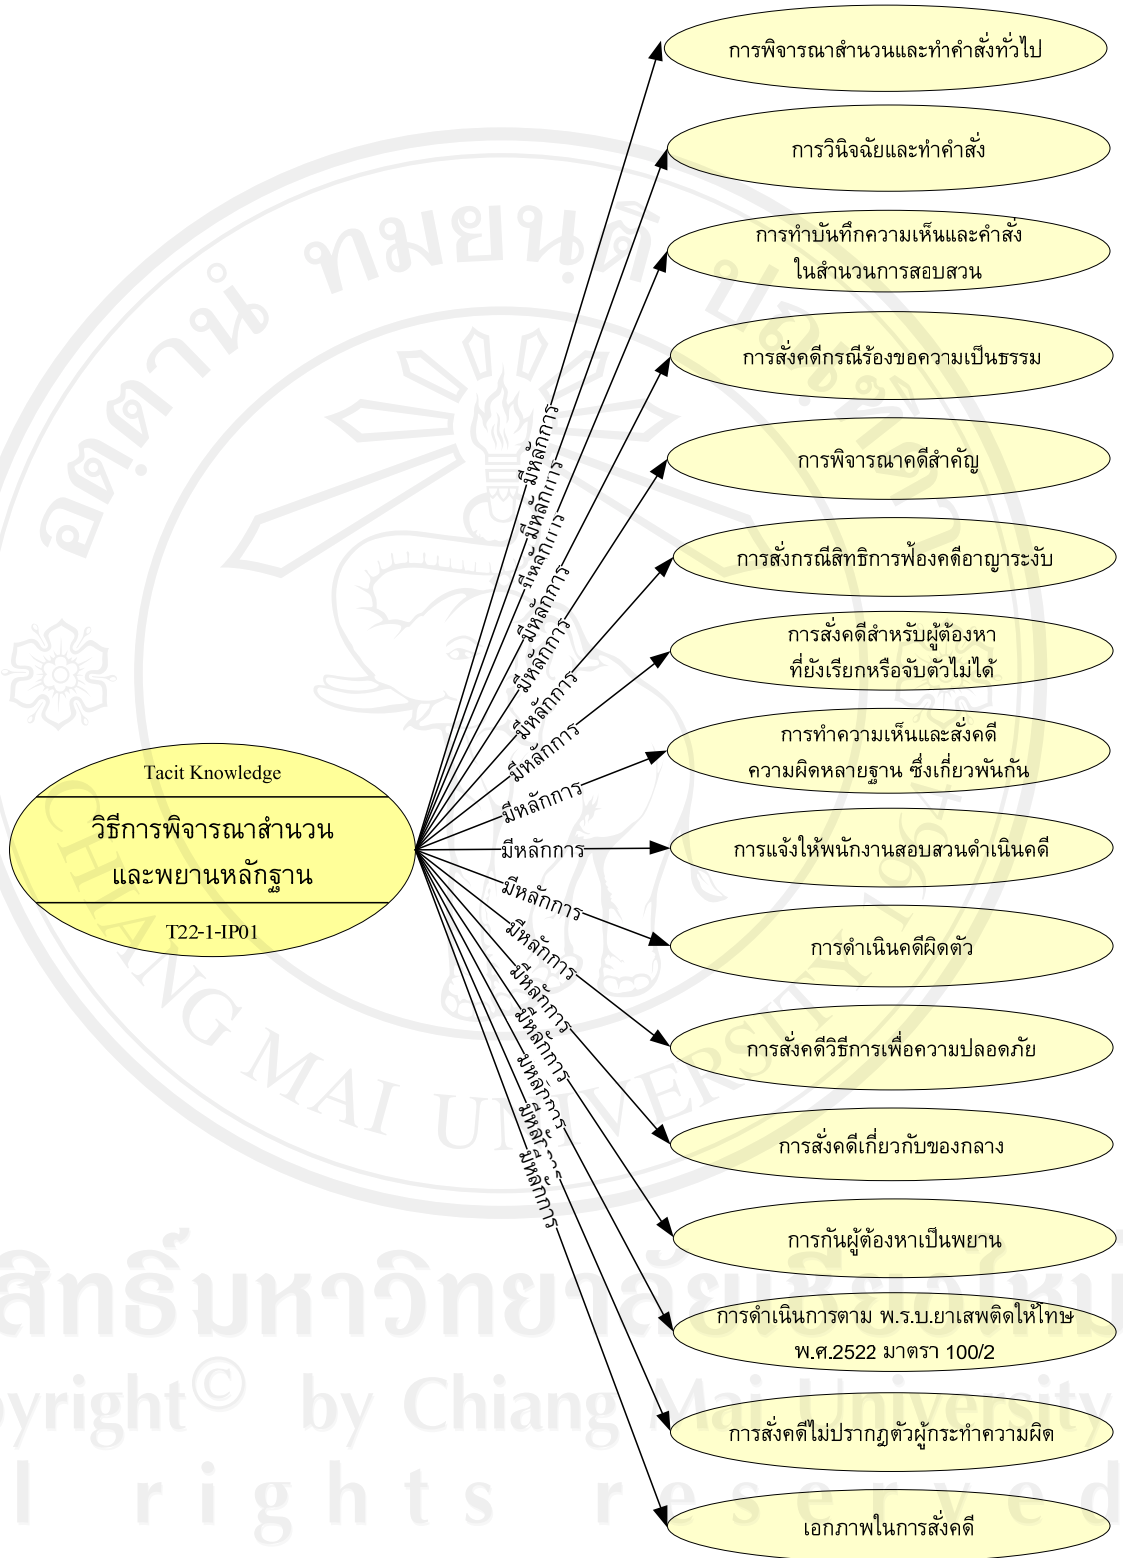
การพิจารณาสำนวนและทำคำสั่งทั่วไป

การวินิจฉัยและทำคำสั่ง

การทำบันทึกความเห็นและคำสั่ง ในสำนวนการสอบสวน

การสั่งคดีกรณีร้องขอความเป็นธรรม

การพิจารณาคดีสำคัญ

การสั่งกรณีสิทธิการฟ้องคดีอาญาระงับ

การสั่งคดีสำหรับผู้ต้องหา ที่ยังเรียกหรือจับตัวไม่ได้

การทำความเห็นและสั่งคดี ความผิดหลายฐาน ซึ่งเกี่ยวพันกัน

การแจ้งให้พนักงานสอบสวนดำเนินคดี

การดำเนินคดีผิดตัว

การสั่งคดีวิธีการเพื่อความปลอดภัย

การสั่งคดีเกี่ยวกับของกลาง

การกันผู้ต้องหาเป็นพยาน

การดำเนินการตาม พ.ร.บ.ยาเสพติดให้โทษ พ.ศ.2522 มาตรา 100/2

การสั่งคดีไม่ปรากฏตัวผู้กระทำความผิด

เอกภาพในการสั่งคดี

Tacit Knowledge

วิธีการพิจารณาสำนวน และพยานหลักฐาน

T22-1-IP01

มีหลักการ
มีหลักการ
มีหลักการ
มีหลักการ
มีหลักการ
มีหลักการ
มีหลักการ
มีหลักการ
มีหลักการ
มีหลักการ
มีหลักการ
มีหลักการ
มีหลักการ
มีหลักการ
มีหลักการ
มีหลักการ

ลิขสิทธิ์มหาวิทยาลัยเชียงใหม่
Copyright© by Chiang Mai University
All rights reserved

CHIANG MAI UNIVERSITY